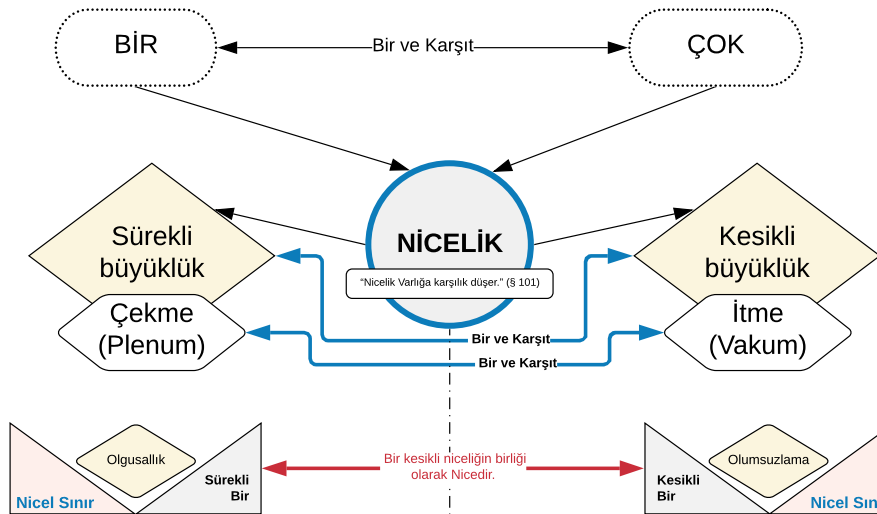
BİR

Bir ve Karşıt

ÇOK

NİCELİK

"Nicelik Varlığa karşılık düşer." (§ 101)

Sürekli büyüklük

Kesikli büyüklük

Çekme (Plenum)

İtme (Vakum)

Bir ve Karşıt

Bir ve Karşıt

Olgusallık

Sürekli Bir

Nicel Sınır

Bir kesikli niceliğin birliği olarak Nicedir.

Olumsuzlama

Kesikli Bir

Nicel Sın